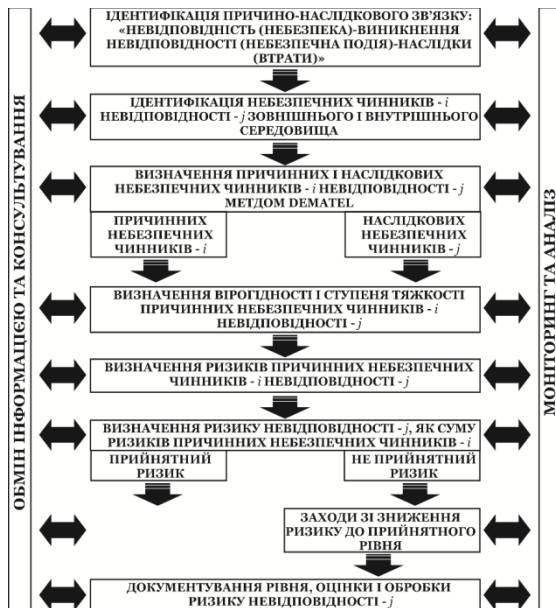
ОБМІН ІНФОРМАЦІЄЮ ТА КОНСУЛЬТУВАННЯ

ІДЕНТИФІКАЦІЯ ПРИЧИНО-НАСЛІДКОВОГО ЗВ'ЯЗКУ: «НЕВІДПОВІДНІСТЬ (НЕБЕЗПЕКА)-ВИНИКНЕННЯ НЕВІДПОВІДНОСТІ (НЕБЕЗПЕЧНА ПОДІЯ)-НАСЛІДКИ (ВТРАТИ)»

ІДЕНТИФІКАЦІЯ НЕБЕЗПЕЧНИХ ЧИННИКІВ - $i$ НЕВІДПОВІДНОСТІ - $j$ ЗОВНІШНЬОГО І ВНУТРІШНЬОГО СЕРЕДОВИЩА

ВИЗНАЧЕННЯ ПРИЧИННИХ І НАСЛІДКОВИХ НЕБЕЗПЕЧНИХ ЧИННИКІВ - $i$ НЕВІДПОВІДНОСТІ - $j$ МЕТОДОМ DEMATEL

ПРИЧИННИХ НЕБЕЗПЕЧНИХ ЧИННИКІВ - $i$

НАСЛІДКОВИХ НЕБЕЗПЕЧНИХ ЧИННИКІВ - $j$

ВИЗНАЧЕННЯ ВІРОГІДНОСТІ І СТУПЕНЯ ТЯЖКОСТІ ПРИЧИННИХ НЕБЕЗПЕЧНИХ ЧИННИКІВ - $i$ НЕВІДПОВІДНОСТІ - $j$

ВИЗНАЧЕННЯ РИЗИКІВ ПРИЧИННИХ НЕБЕЗПЕЧНИХ ЧИННИКІВ - $i$ НЕВІДПОВІДНОСТІ - $j$

ВИЗНАЧЕННЯ РИЗИКУ НЕВІДПОВІДНОСТІ - $j$, ЯК СУМУ РИЗИКІВ ПРИЧИННИХ НЕБЕЗПЕЧНИХ ЧИННИКІВ - $i$

ПРИЙНЯТНИЙ РИЗИК

НЕ ПРИЙНЯТНИЙ РИЗИК

ЗАХОДИ ЗІ ЗНИЖЕННЯ РИЗИКУ ДО ПРИЙНЯТНОГО РІВНЯ

ДОКУМЕНТУВАННЯ РІВНЯ, ОЦІНКИ І ОБРОБКИ РИЗИКУ НЕВІДПОВІДНОСТІ - $j$

МОНІТОРИНГ ТА АНАЛІЗ